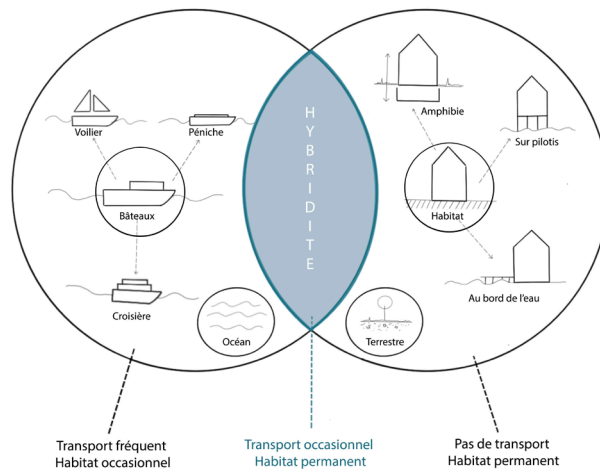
Voilier
Péniche
Bâteaux
Croisière
Océan

H Y B R I D I T E

Amphibie
Sur pilotis
Habitat
Au bord de l'eau
Terrestre

Transport fréquent
Habitat occasionnel

Transport occasionnel
Habitat permanent

Pas de transport
Habitat permanent